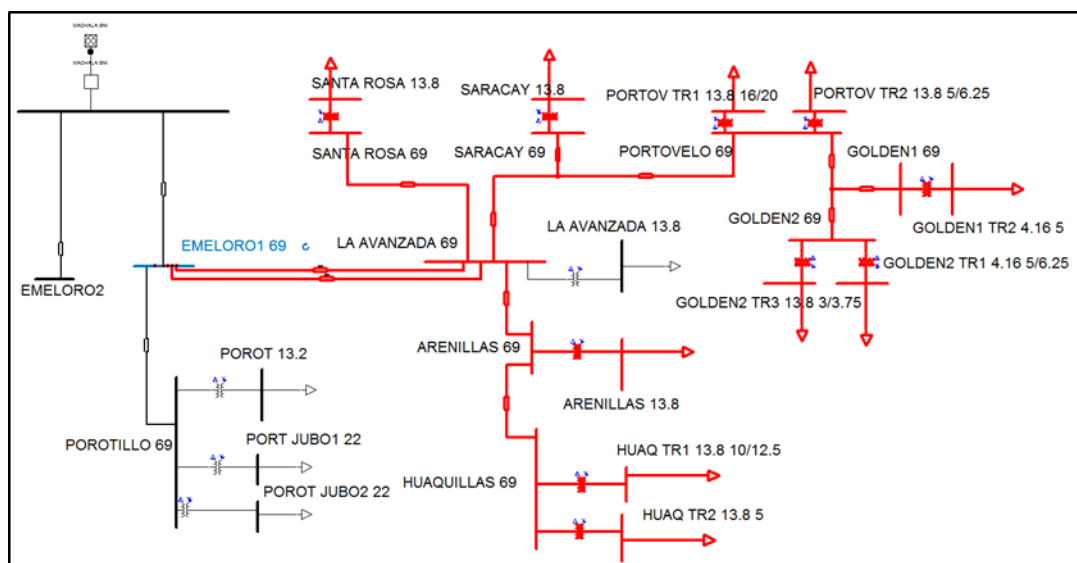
MACHALA_SNI
MACHALA_SNI
SANTA ROSA 13.8
SARACAY 13.8
PORTOV TR1 13.8 16/20
PORTOV TR2 13.8 5/6.25
SANTA ROSA 69
SARACAY 69
PORTOVELO 69
GOLDEN1 69
EMELORO1 69
LA AVANZADA 69
LA AVANZADA 13.8
GOLDEN2 69
GOLDEN1 TR2 4.16 5
GOLDEN2 TR1 4.16 5/6.25
EMELORO2
GOLDEN2 TR3 13.8 3/3.75
POROT 13.2
ARENILLAS 69
ARENILLAS 13.8
POROTILLO 69
PORT JUBO1 22
HUAQ TR1 13.8 10/12.5
HUAQUILLAS 69
POROT JUBO2 22
HUAQ TR2 13.8 5